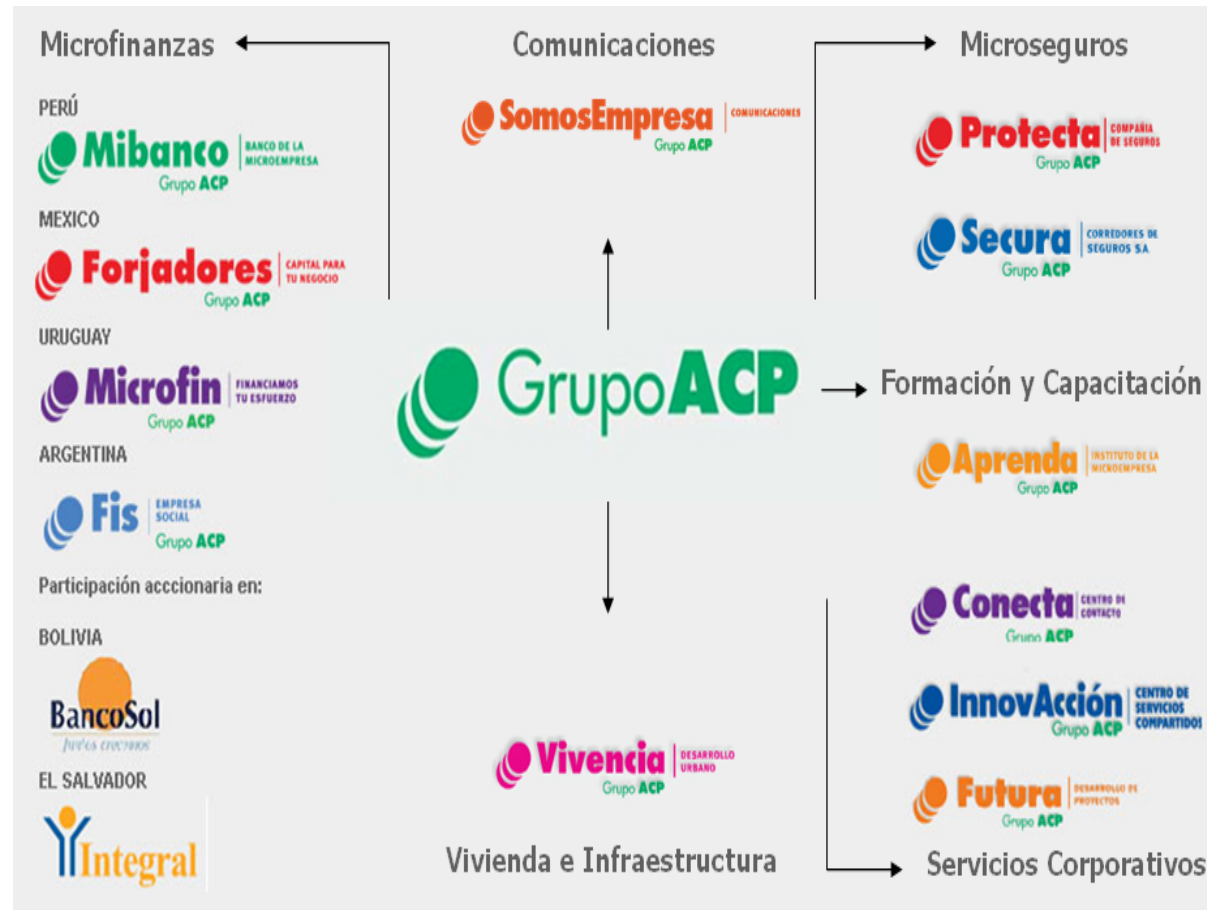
Microfinanzas

PERÚ

Mibanco | BANCO DE LA MICROEMPRESA
Grupo ACP

MEXICO

Forjadores | CAPITAL PARA TU NEGOCIO
Grupo ACP

URUGUAY

Microfin | FINANCIAMOS TU ESFUERZO
Grupo ACP

ARGENTINA

Fis | EMPRESA SOCIAL
Grupo ACP

Participación accionaria en:

BOLIVIA

BancoSol
juntos crecemos

EL SALVADOR

Integral

Comunicaciones

SomosEmpresa | COMUNICACIONES
Grupo ACP

Grupo ACP

Vivencia | DESARROLLO URBANO
Grupo ACP

Vivienda e Infraestructura

Microseguros

Protecta | COMPAÑÍA DE SEGUROS
Grupo ACP

Secura | CORREDORES DE SEGUROS S.A
Grupo ACP

Formación y Capacitación

Aprenda | INSTITUTO DE LA MICROEMPRESA
Grupo ACP

Conecta | CENTRO DE CONTACTO
Grupo ACP

InnovAcción | CENTRO DE SERVICIOS COMPARTIDOS
Grupo ACP

Futura | DESARROLLO DE PROYECTOS
Grupo ACP

Servicios Corporativos